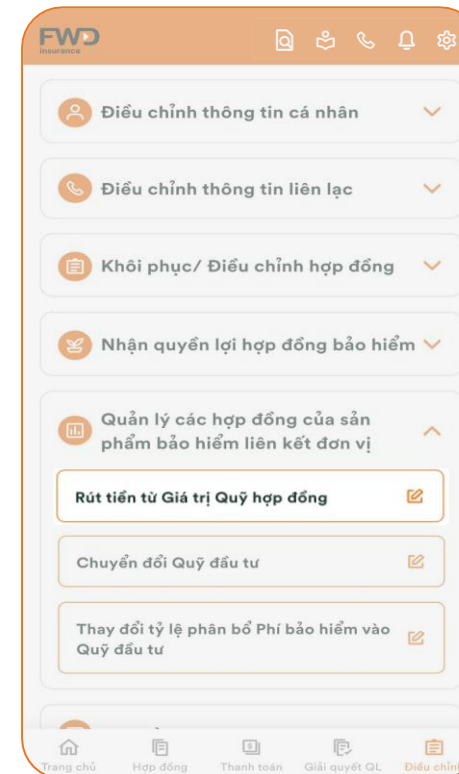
FWD
insurance

Điều chỉnh thông tin cá nhân

Điều chỉnh thông tin liên lạc

Khôi phục/ Điều chỉnh hợp đồng

Nhận quyền lợi hợp đồng bảo hiểm

Quản lý các hợp đồng của sản phẩm bảo hiểm liên kết đơn vị

Rút tiền từ Giá trị Quỹ hợp đồng

Chuyển đổi Quỹ đầu tư

Thay đổi tỷ lệ phân bổ Phí bảo hiểm vào Quỹ đầu tư

Trang chủ
Hợp đồng
Thanh toán
Giải quyết QL
Điều chỉn